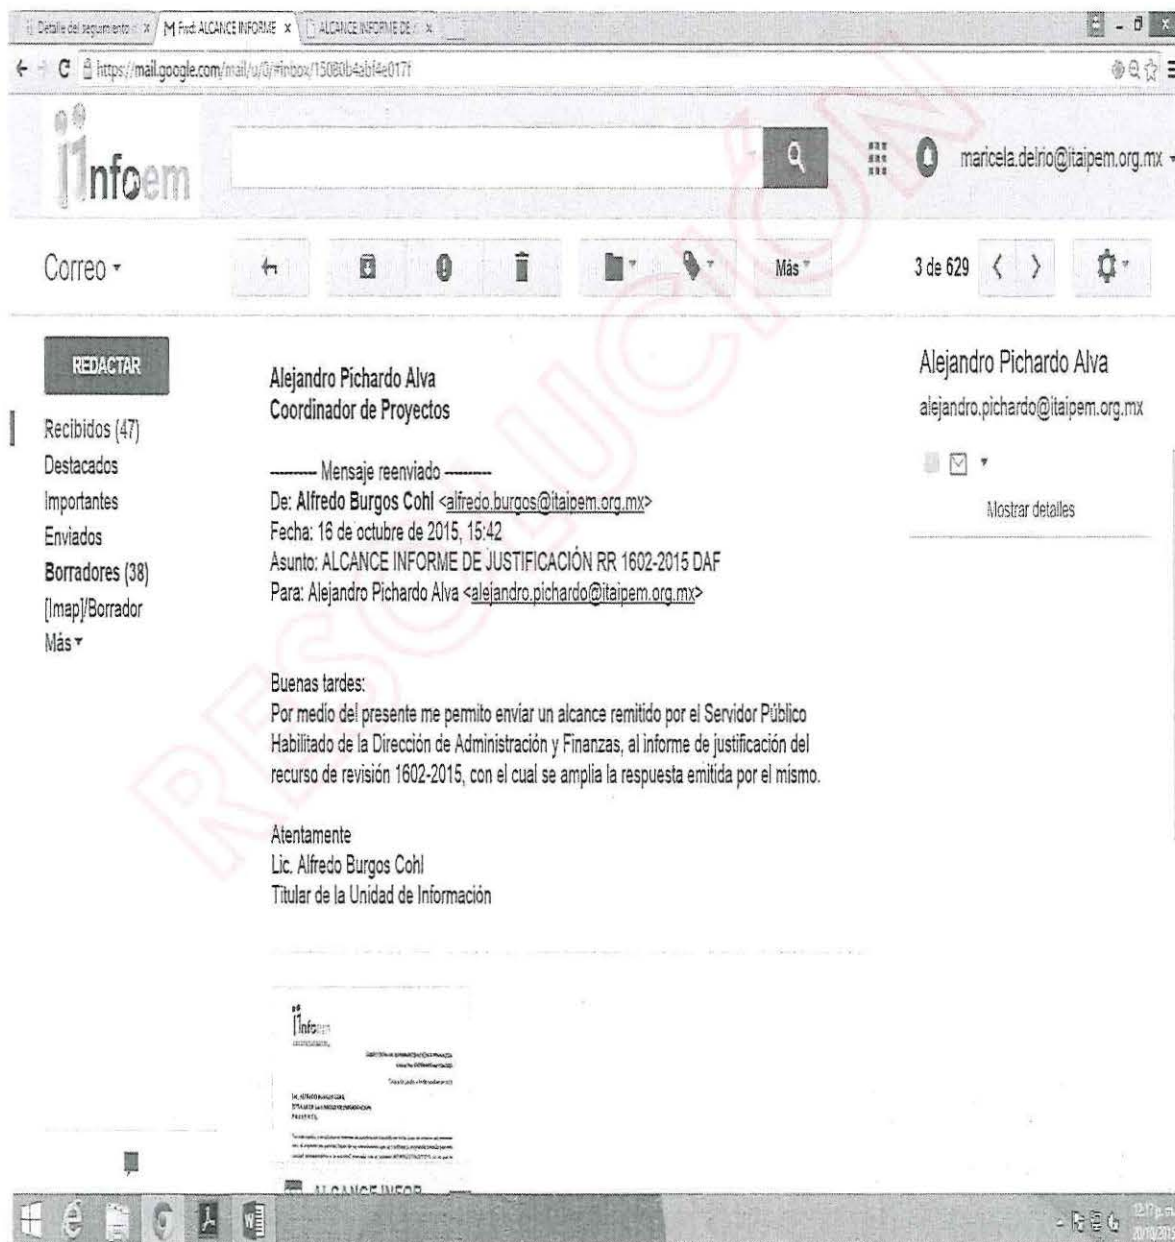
Detalle del seguimiento × | Fwd: ALCANCE INFORME × | ALCANCE INFORME DE ×

https://mail.google.com/mail/u/0/#inbox/15080b4abf4e017f

Infoem

maricela.delrio@itaipem.org.mx

Correo ▾

Más ▾

3 de 629

REDACTAR

Recibidos (47)
Destacados
Importantes
Enviados
Borradores (38)
[Imap]/Borrador
Más ▾

Alejandro Pichardo Alva
Coordinador de Proyectos

---------- Mensaje reenviado ----------
De: Alfredo Burgos Cohl <alfredo.burgos@itaipem.org.mx>
Fecha: 16 de octubre de 2015, 15:42
Asunto: ALCANCE INFORME DE JUSTIFICACIÓN RR 1602-2015 DAF
Para: Alejandro Pichardo Alva <alejandro.pichardo@itaipem.org.mx>

Buenas tardes:
Por medio del presente me permito enviar un alcance remitido por el Servidor Público Habilitado de la Dirección de Administración y Finanzas, al informe de justificación del recurso de revisión 1602-2015, con el cual se amplia la respuesta emitida por el mismo.

Atentamente
Lic. Alfredo Burgos Cohl
Titular de la Unidad de Información

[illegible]

ALCANCE INFOR

Alejandro Pichardo Alva
alejandro.pichardo@itaipem.org.mx

Mostrar detalles

RESOLUCIÓN